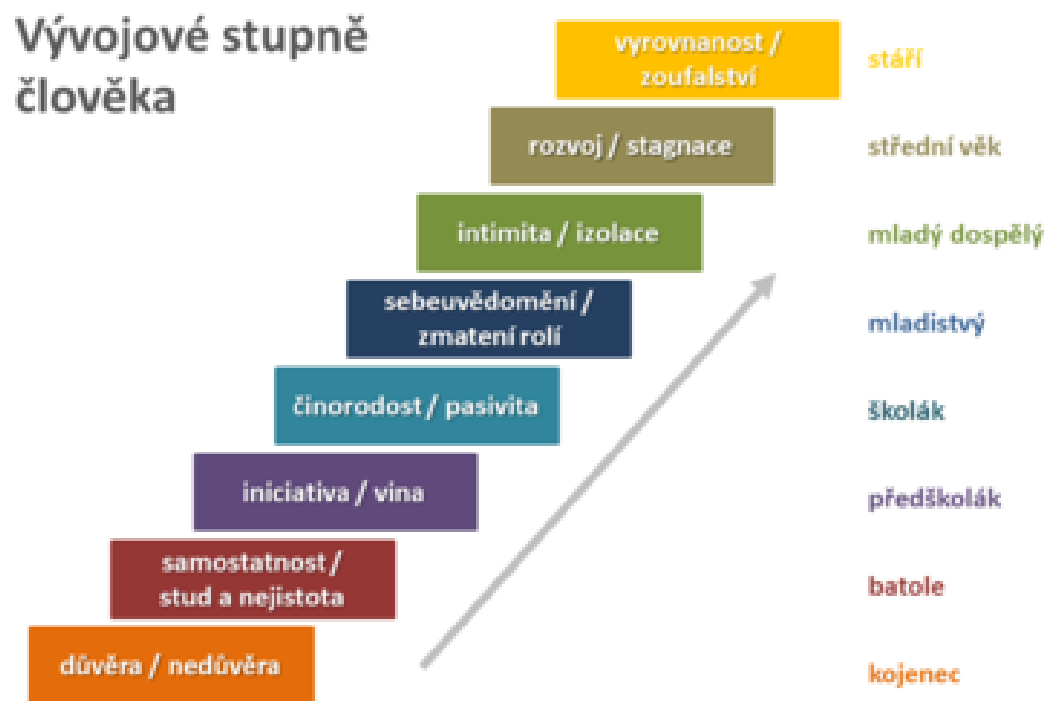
Vývojové stupně člověka

vyrovnanost / zoufalství

stáří

rozvoj / stagnace

střední věk

intimita / izolace

mladý dospělý

sebeuvědomění / zmatení rolí

mladistvý

činorodost / pasivita

školák

iniciativa / vina

předškolák

samostatnost / stud a nejistota

batole

důvěra / nedůvěra

kojenec